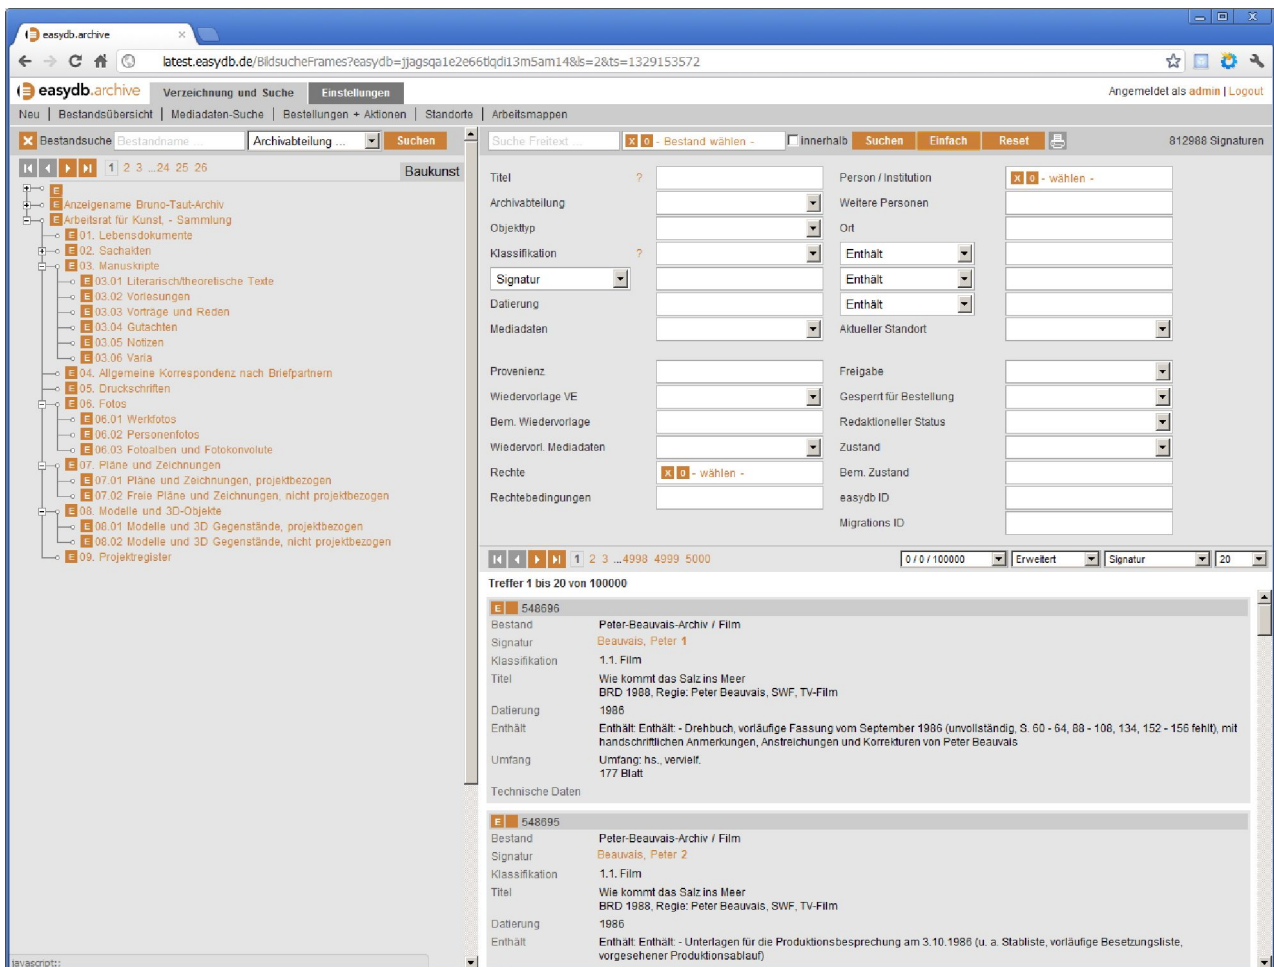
easydb.archive ×

latest.easydb.de/BildsucheFrames?easydb=jjagsqa1e2e66tlqdi13m5am14&s=2&ts=1329153572

easydb.archive Verzeichnung und Suche Einstellungen Angemeldet als admin | Logout

Neu | Bestandsübersicht | Mediadaten-Suche | Bestellungen + Aktionen | Standorte | Arbeitsmappen

Bestandsuche Bestandname Archivabteilung ... Suchen

1 2 3 ...24 25 26 Baukunst

E
E Anzeigename Bruno-Taut-Archiv
E Arbeitsrat für Kunst, - Sammlung
E 01. Lebensdokumente
E 02. Sachakten
E 03. Manuskripte
E 03.01 Literarisch/theoretische Texte
E 03.02 Vorlesungen
E 03.03 Vorträge und Reden
E 03.04 Gutachten
E 03.05 Notizen
E 03.06 Varia
E 04. Allgemeine Korrespondenz nach Briefpartnern
E 05. Druckschriften
E 06. Fotos
E 06.01 Werkfotos
E 06.02 Personenfotos
E 06.03 Fotoalben und Fotokonvolute
E 07. Pläne und Zeichnungen
E 07.01 Pläne und Zeichnungen, projektbezogen
E 07.02 Freie Pläne und Zeichnungen, nicht projektbezogen
E 08. Modelle und 3D-Objekte
E 08.01 Modelle und 3D Gegenstände, projektbezogen
E 08.02 Modelle und 3D Gegenstände, nicht projektbezogen
E 09. Projektregister

javascript:;

Suche Freitext X 0 - Bestand wählen - Innerhalb Suchen Einfach Reset 812988 Signaturen

Titel ? Person / Institution X 0 - wählen -
Archivabteilung Weitere Personen
Objekttyp Ort
Klassifikation ? Enthält
Signatur Enthält
Datierung Enthält
Mediadaten Aktueller Standort

Provenienz Freigabe
Wiedervorlage VE Gesperrt für Bestellung
Bem. Wiedervorlage Redaktioneller Status
Wiedervorl. Mediadaten Zustand
Rechte X 0 - wählen - Bem. Zustand
Rechtebedingungen easydb ID
Migrations ID

1 2 3 ...4998 4999 5000 0 / 0 / 100000 Erweitert Signatur 20

Treffer 1 bis 20 von 100000

E 548696
Bestand Peter-Beauvais-Archiv / Film
Signatur Beauvais, Peter 1
Klassifikation 1.1. Film
Titel Wie kommt das Salz ins Meer
BRD 1988, Regie: Peter Beauvais, SWF, TV-Film
Datierung 1986
Enthält Enthält: Enthält: - Drehbuch, vorläufige Fassung vom September 1986 (unvollständig, S. 60 - 64, 88 - 108, 134, 152 - 156 fehlt), mit handschriftlichen Anmerkungen, Anstreichungen und Korrekturen von Peter Beauvais
Umfang Umfang: hs., vervielf.
177 Blatt
Technische Daten

E 548695
Bestand Peter-Beauvais-Archiv / Film
Signatur Beauvais, Peter 2
Klassifikation 1.1. Film
Titel Wie kommt das Salz ins Meer
BRD 1988, Regie: Peter Beauvais, SWF, TV-Film
Datierung 1986
Enthält Enthält: Enthält: - Unterlagen für die Produktionsbesprechung am 3.10.1986 (u. a. Stabliste, vorläufige Besetzungsliste, vorgesehener Produktionsablauf)